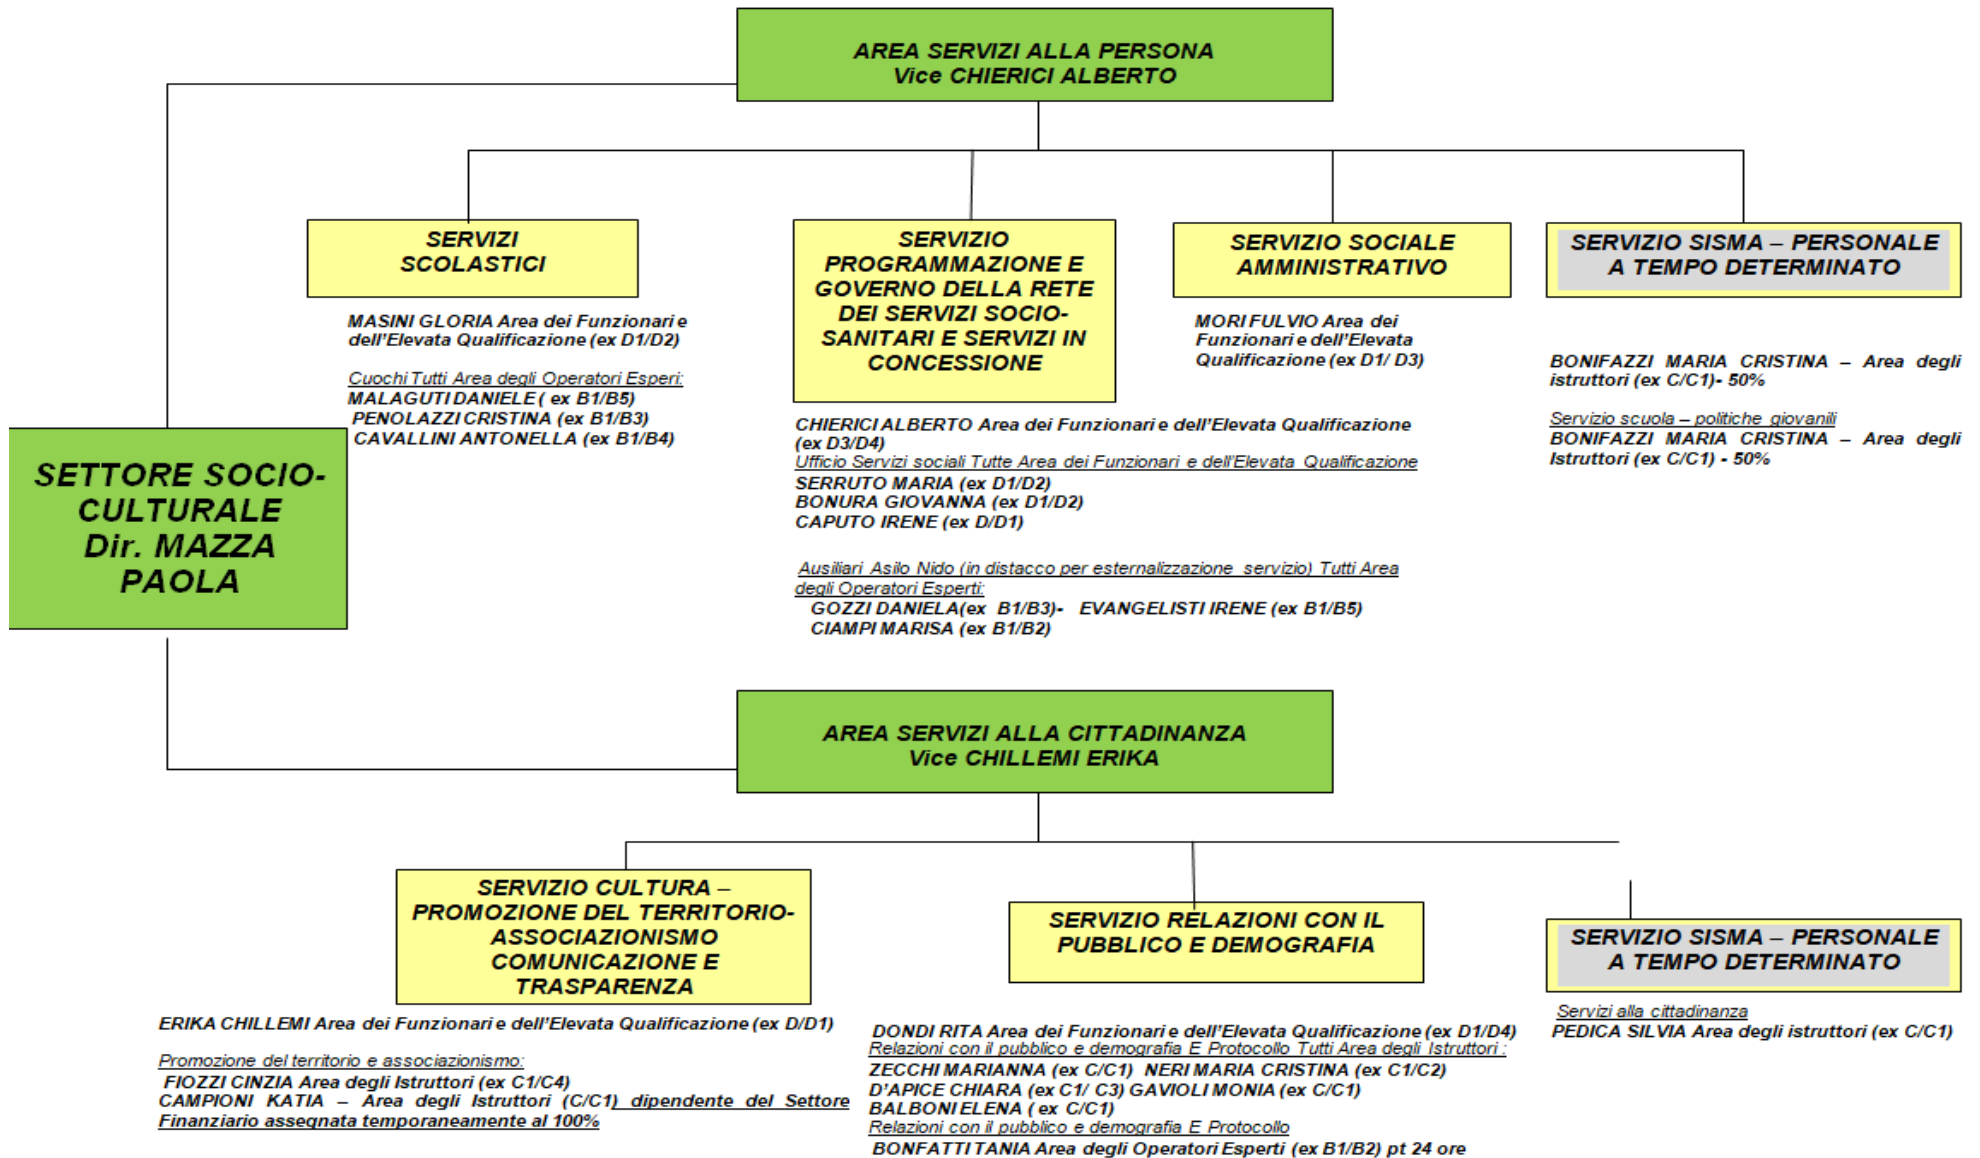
AREA SERVIZI ALLA PERSONA
Vice CHIERICI ALBERTO

SETTORE SOCIO-CULTURALE
Dir. MAZZA PAOLA

SERVIZI SCOLASTICI

MASINI GLORIA Area dei Funzionari e dell'Elevata Qualificazione (ex D1/D2)

Cuochi Tutti Area degli Operatori Esperi:
MALAGUTI DANIELE ( ex B1/B5)
PENOLAZZI CRISTINA (ex B1/B3)
CAVALLINI ANTONELLA (ex B1/B4)

SERVIZIO PROGRAMMAZIONE E GOVERNO DELLA RETE DEI SERVIZI SOCIO-SANITARI E SERVIZI IN CONCESSIONE

CHIERICI ALBERTO Area dei Funzionari e dell'Elevata Qualificazione (ex D3/D4)
Ufficio Servizi sociali Tutte Area dei Funzionari e dell'Elevata Qualificazione
SERRUTO MARIA (ex D1/D2)
BONURA GIOVANNA (ex D1/D2)
CAPUTO IRENE (ex D/D1)

Ausiliari Asilo Nido (in distacco per esternalizzazione servizio) Tutti Area degli Operatori Esperti:
GOZZI DANIELA(ex B1/B3)- EVANGELISTI IRENE (ex B1/B5)
CIAMPI MARISA (ex B1/B2)

SERVIZIO SOCIALE AMMINISTRATIVO

MORI FULVIO Area dei Funzionari e dell'Elevata Qualificazione (ex D1/ D3)

SERVIZIO SISMA – PERSONALE A TEMPO DETERMINATO

BONIFAZZI MARIA CRISTINA – Area degli istruttori (ex C/C1)- 50%

Servizio scuola – politiche giovanili
BONIFAZZI MARIA CRISTINA – Area degli Istruttori (ex C/C1) - 50%

AREA SERVIZI ALLA CITTADINANZA
Vice CHILLEMI ERIKA

SERVIZIO CULTURA – PROMOZIONE DEL TERRITORIO-ASSOCIAZIONISMO COMUNICAZIONE E TRASPARENZA

ERIKA CHILLEMI Area dei Funzionari e dell'Elevata Qualificazione (ex D/D1)

Promozione del territorio e associazionismo:
FIOZZI CINZIA Area degli Istruttori (ex C1/C4)
CAMPIONI KATIA – Area degli Istruttori (C/C1) dipendente del Settore Finanziario assegnata temporaneamente al 100%

SERVIZIO RELAZIONI CON IL PUBBLICO E DEMOGRAFIA

DONDI RITA Area dei Funzionari e dell'Elevata Qualificazione (ex D1/D4)
Relazioni con il pubblico e demografia E Protocollo Tutti Area degli Istruttori :
ZECCHI MARIANNA (ex C/C1) NERI MARIA CRISTINA (ex C1/C2)
D'APICE CHIARA (ex C1/ C3) GAVIOLI MONIA (ex C/C1)
BALBONI ELENA ( ex C/C1)
Relazioni con il pubblico e demografia E Protocollo
BONFATTI TANIA Area degli Operatori Esperti (ex B1/B2) pt 24 ore

SERVIZIO SISMA – PERSONALE A TEMPO DETERMINATO

Servizi alla cittadinanza
PEDICA SILVIA Area degli istruttori (ex C/C1)